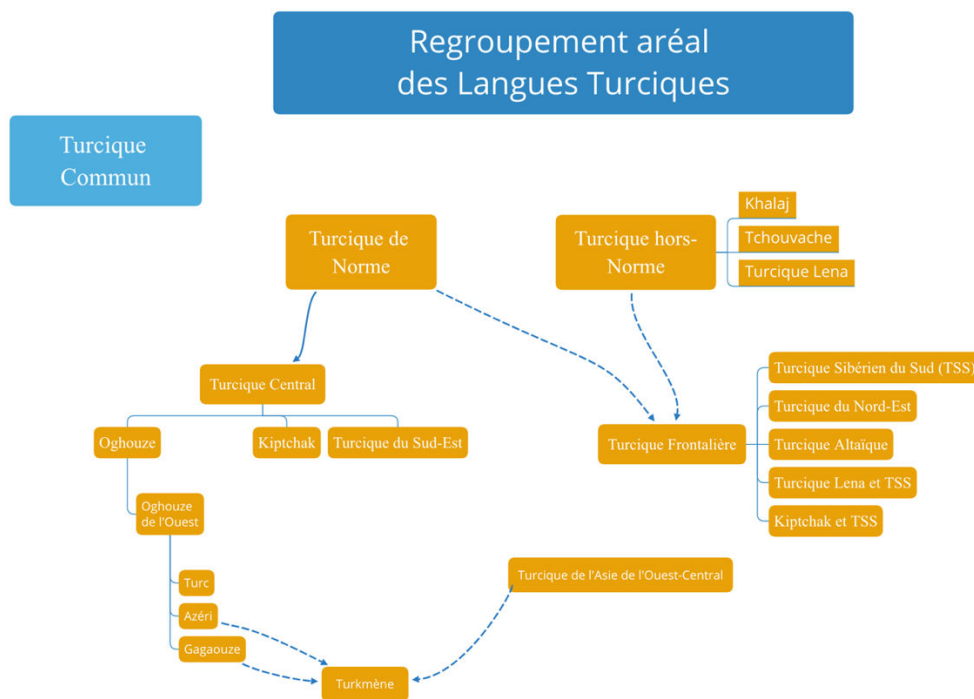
Regroupement aréal des Langues Turciques

Turcique Commun

Turcique de Norme

Turcique hors-Norme

Khalaj

Tchouvache

Turcique Lena

Turcique Central

Oghouze

Kiptchak

Turcique du Sud-Est

Turcique Frontalière

Turcique Sibérien du Sud (TSS)

Turcique du Nord-Est

Turcique Altaïque

Turcique Lena et TSS

Kiptchak et TSS

Oghouze de l'Ouest

Turc

Azéri

Gagaouze

Turcique de l'Asie de l'Ouest-Central

Turkmène